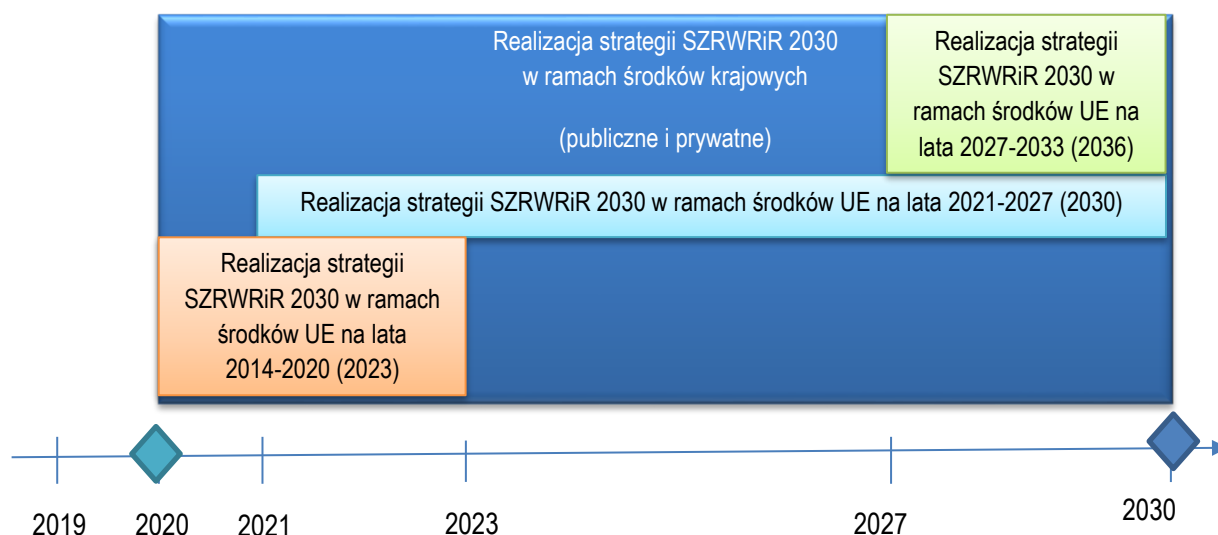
Realizacja strategii SZRWRiR 2030 w ramach środków krajowych

(publiczne i prywatne)

Realizacja strategii SZRWRiR 2030 w ramach środków UE na lata 2027-2033 (2036)

Realizacja strategii SZRWRiR 2030 w ramach środków UE na lata 2021-2027 (2030)

Realizacja strategii SZRWRiR 2030 w ramach środków UE na lata 2014-2020 (2023)

2019 2020 2021 2023 2027 2030